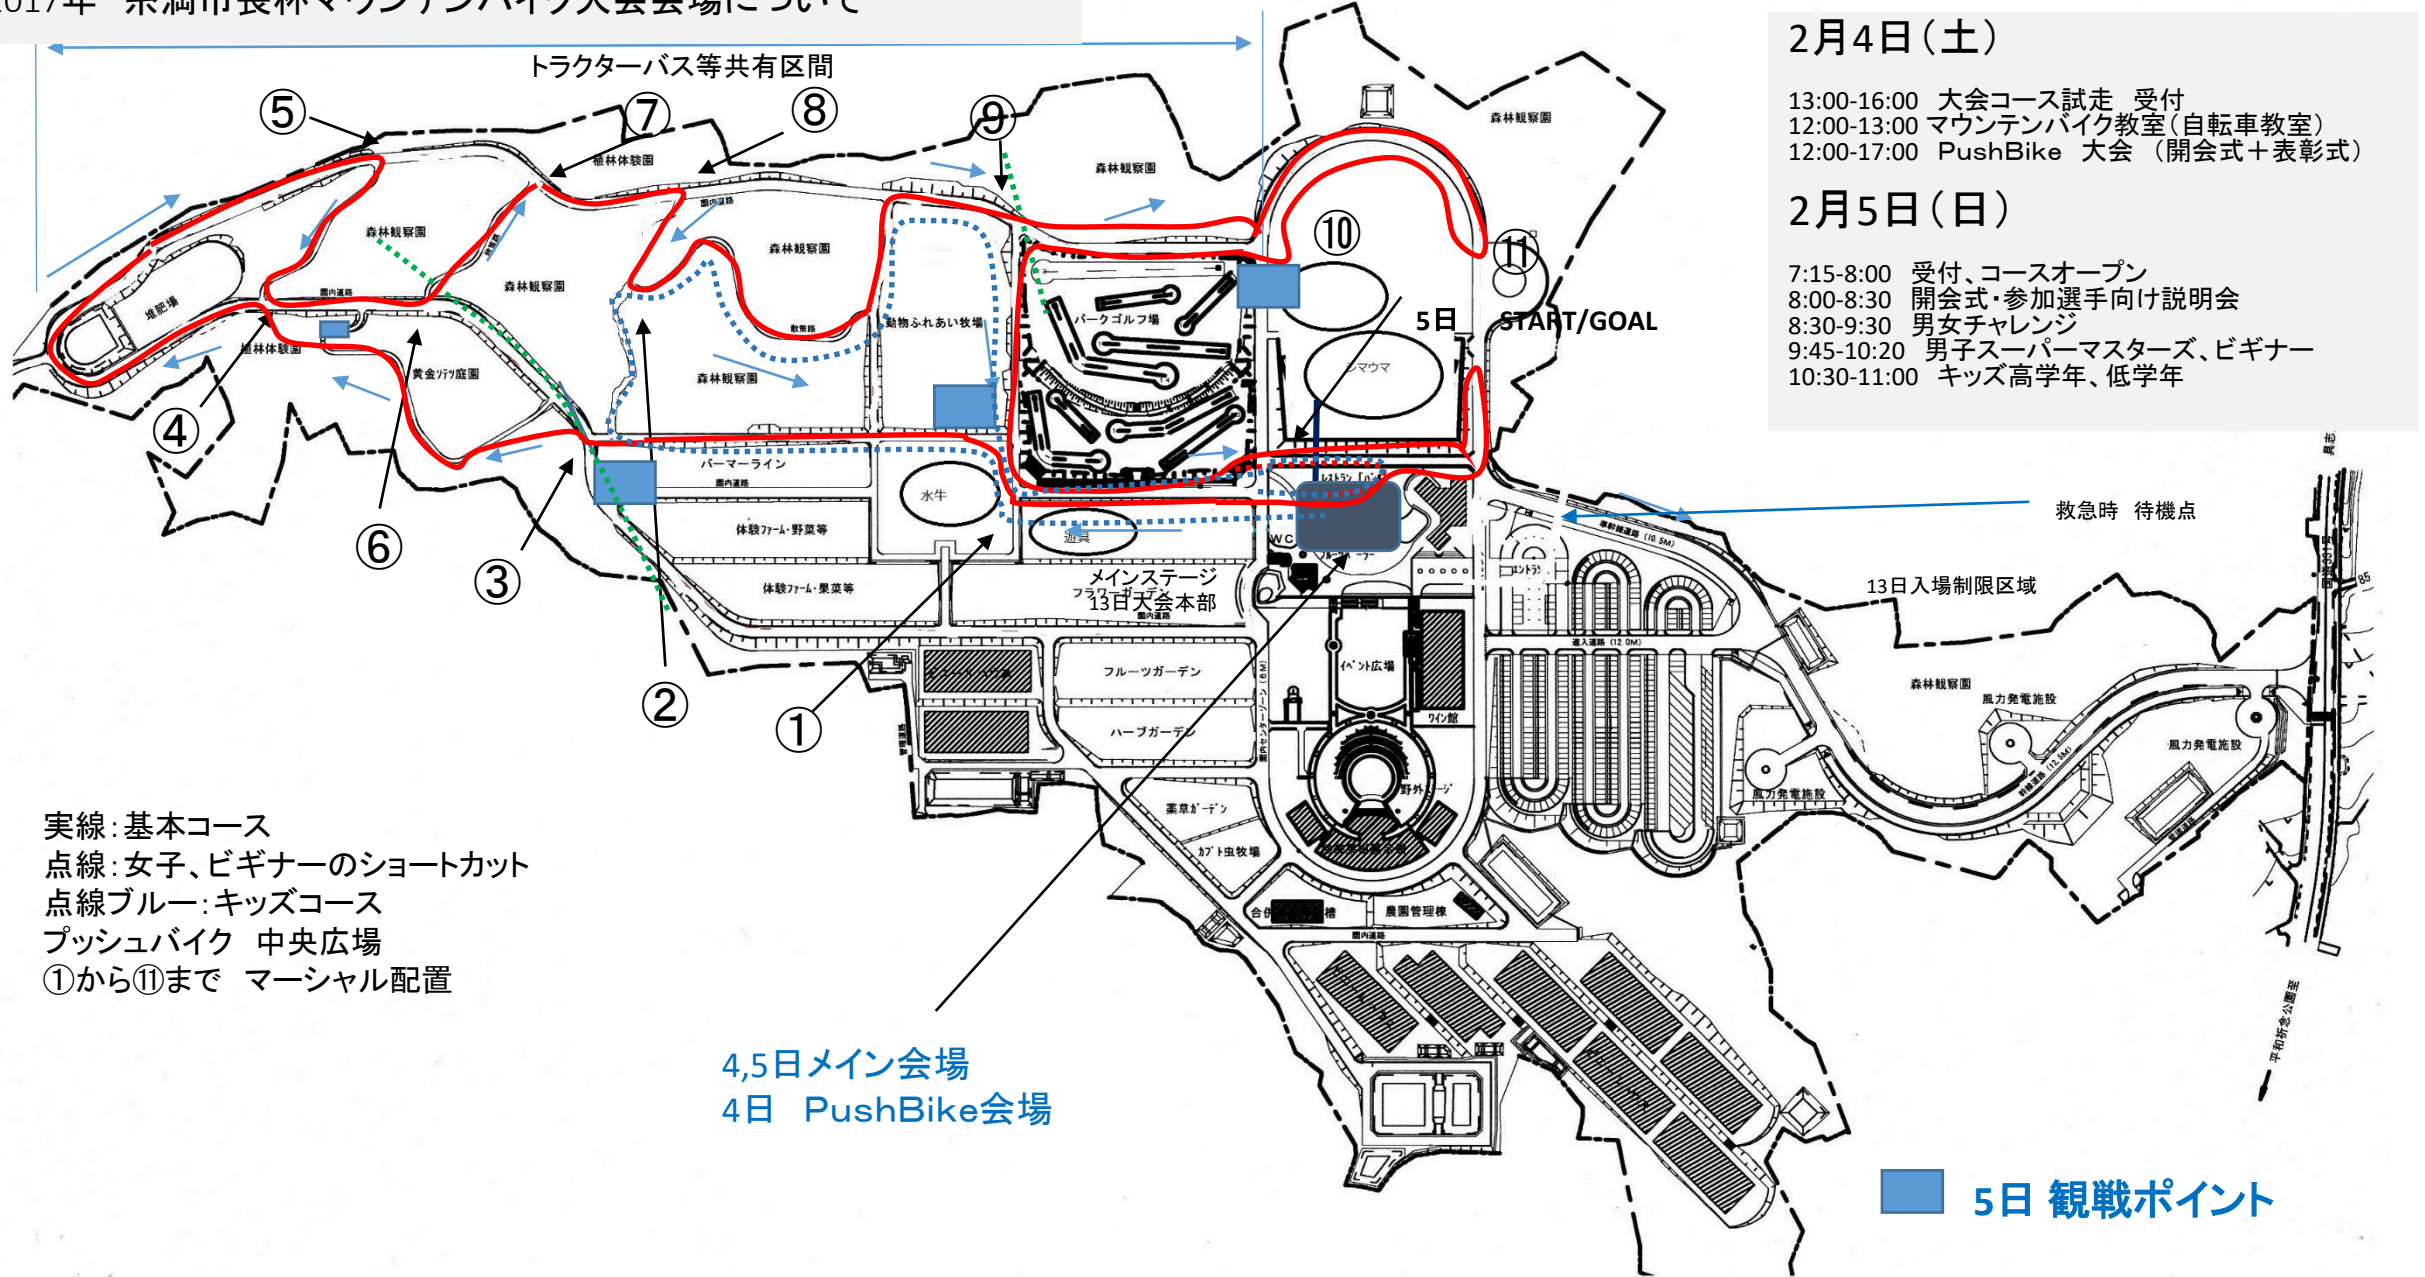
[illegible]017年 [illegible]市長林マウンテンバイク大会会場について

トラクターバス等共有区間

⑤ ⑦ ⑧ ⑨ ⑩ ⑪ ④ ⑥ ③ ② ①

2月4日（土）

13:00-16:00 大会コース試走 受付
12:00-13:00 マウンテンバイク教室（自転車教室）
12:00-17:00 PushBike 大会 （開会式＋表彰式）

2月5日（日）

7:15-8:00 受付、コースオープン
8:00-8:30 開会式・参加選手向け説明会
8:30-9:30 男女チャレンジ
9:45-10:20 男子スーパーマスターズ、ビギナー
10:30-11:00 キッズ高学年、低学年

5日 START/GOAL

救急時 待機点

13日入場制限区域

メインステージ
13日大会本部

森林観察園 森林体験園 堆肥場 植林体験園 黄金ｿﾃﾂ庭園 動物ふれあい牧場 パークゴルフ場 パーマーライン 水牛 体験ファーム・野菜等 体験ファーム・果菜等 フルーツガーデン ハーブガーデン 薬草ガーデン カブト虫牧場 農園管理棟 イベント広場 ワイン館 野外ステージ 風力発電施設 遊具 WC 園内道路 散策路

実線：基本コース
点線：女子、ビギナーのショートカット
点線ブルー：キッズコース
プッシュバイク 中央広場
①から⑪まで マーシャル配置

4,5日メイン会場
4日 PushBike会場

5日 観戦ポイント